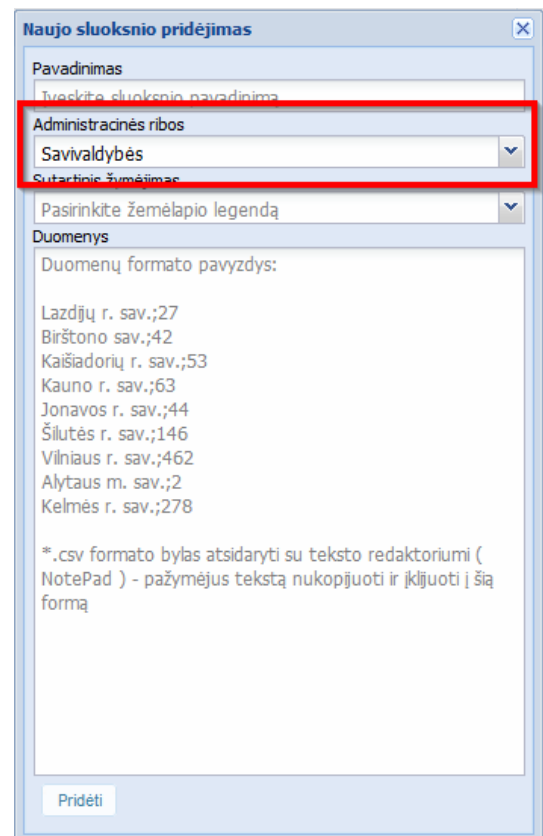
Naujo sluoksnio pridėjimas

Pavadinimas

Įveskite sluoksnio pavadinimą

Administracinės ribos

Savivaldybės

Sutartinis žymėjimas

Pasirinkite žemėlapio legendą

Duomenys

Duomenų formato pavyzdys:

Lazdijų r. sav.;27
Birštono sav.;42
Kaišiadorių r. sav.;53
Kauno r. sav.;63
Jonavos r. sav.;44
Šilutės r. sav.;146
Vilniaus r. sav.;462
Alytaus m. sav.;2
Kelmės r. sav.;278

*.csv formato bylas atsidaryti su teksto redaktoriumi ( NotePad ) - pažymėjus tekstą nukopijuoti ir įklijuoti į šią formą

Pridėti